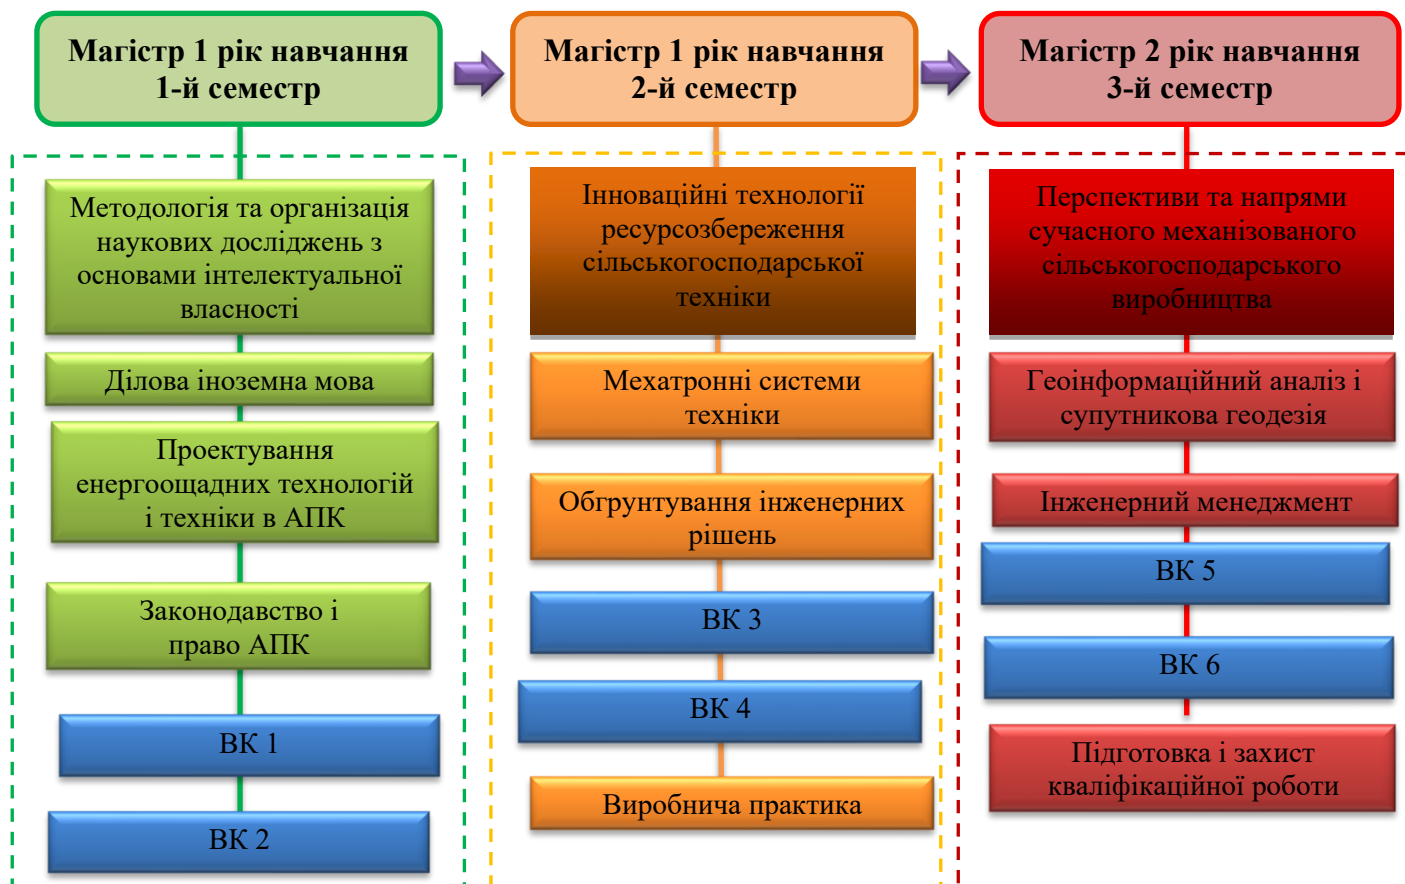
Магістр 1 рік навчання
1-й семестр

Методологія та організація наукових досліджень з основами інтелектуальної власності

Ділова іноземна мова

Проектування енергоощадних технологій і техніки в АПК

Законодавство і право АПК

ВК 1

ВК 2

Магістр 1 рік навчання
2-й семестр

Інноваційні технології ресурсозбереження сільськогосподарської техніки

Мехатронні системи техніки

Обгрунтування інженерних рішень

ВК 3

ВК 4

Виробнича практика

Магістр 2 рік навчання
3-й семестр

Перспективи та напрями сучасного механізованого сільськогосподарського виробництва

Геоінформаційний аналіз і супутникова геодезія

Інженерний менеджмент

ВК 5

ВК 6

Підготовка і захист кваліфікаційної роботи